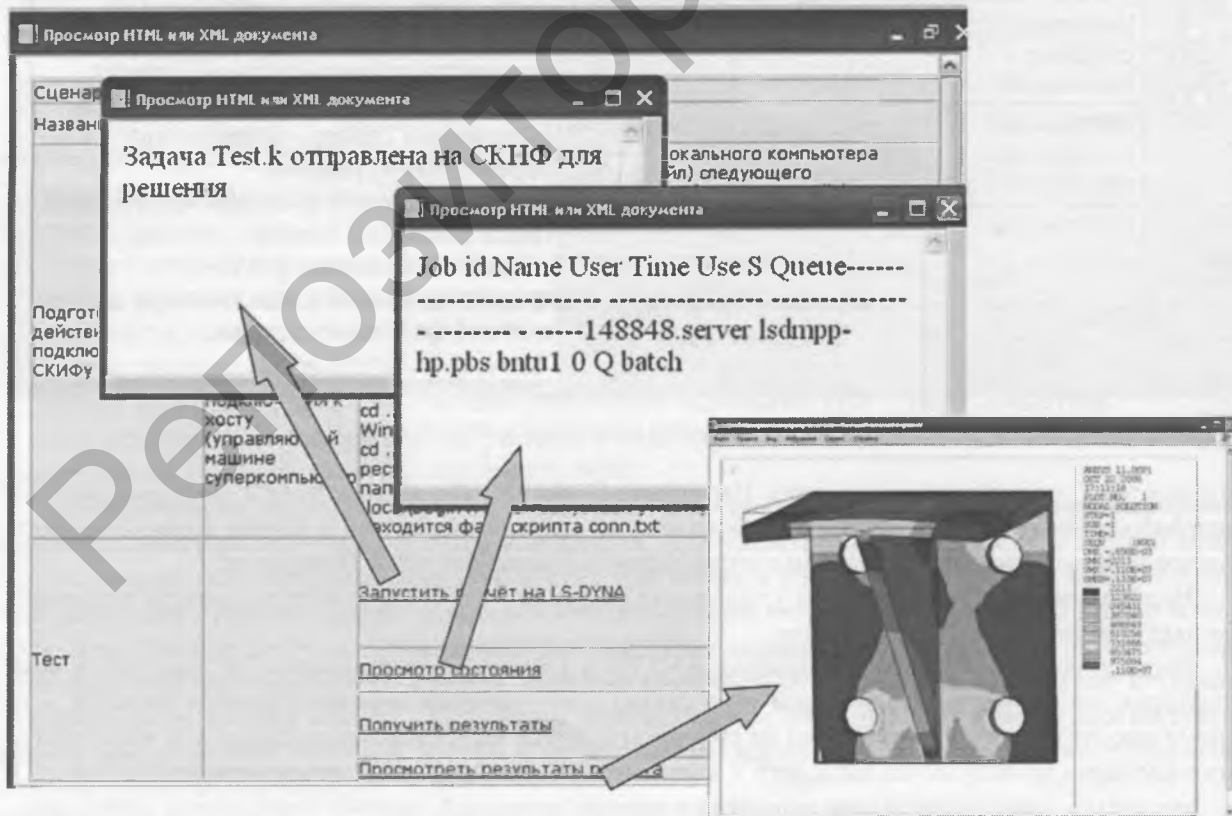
Просмотр HTML или XML документа

Сценар

Назван

Подгот действи подклю СКИФу

Тест

Просмотр HTML или XML документа

Задача Test.k отправлена на СКИФ для решения

окального компьютера йл) следующего

Просмотр HTML или XML документа

Job id Name User Time Use S Queue-------------------------- ---------------- ---------------- -------- - -----148848.server lsdmpp-hp.pbs bntu1 0 Q batch

подклю к хосту (управляю й машине суперкомпью р

cd . Win cd . рес пап loc находится фа скрипта conn.txt

Запустить р чёт на LS-DYNA

Просмотр состояния

Получить результаты

Просмотреть результаты р та

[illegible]

Репозиторий